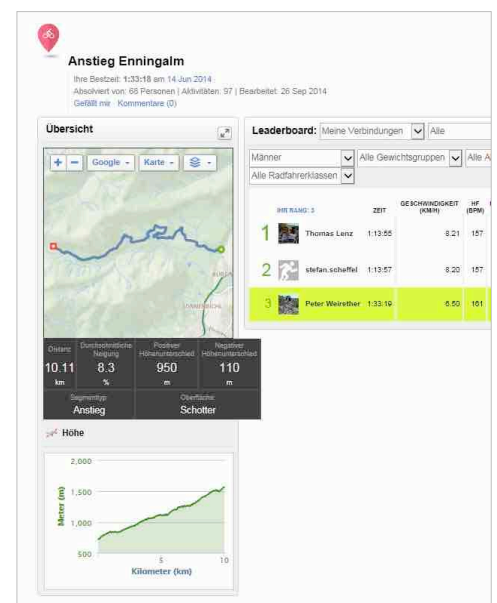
Anstieg Enningalm

Ihre Bestzeit: 1:33:18 am 14 Jun 2014
Absolviert von: 66 Personen | Aktivitäten: 97 | Bearbeitet: 26 Sep 2014
Gefällt mir · Kommentare (0)

Übersicht

+ − Google Karte

| Distanz | Durchschnittliche Neigung | Positiver Höhenunterschied | Negativer Höhenunterschied |
|---|---|---|---|
| 10.11 km | 8.3 % | 950 m | 110 m |

Segmenttyp: Anstieg
Oberfläche: Schotter

Höhe

2,000
1,500
1,000
500
Meter (m)
5
10
Kilometer (km)

Leaderboard: Meine Verbindungen | Alle

Männer | Alle Gewichtsgruppen | Alle A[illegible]
Alle Radfahrerklassen

| IHR RANG: 3 | | ZEIT | GESCHWINDIGKEIT (KM/H) | HF (BPM) |
|---|---|---|---|---|
| 1 | Thomas Lenz | 1:13:55 | 8.21 | 157 |
| 2 | stefan.scheffel | 1:13:57 | 8.20 | 157 |
| 3 | Peter Weirether | 1:33:19 | 6.50 | 161 |